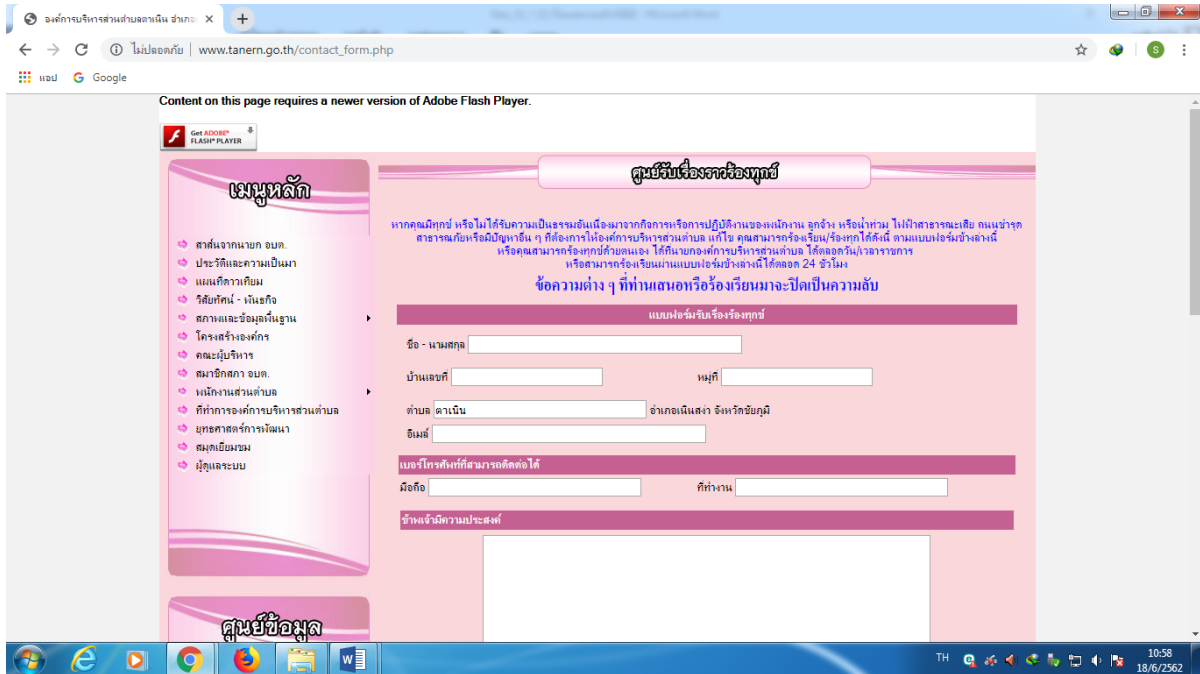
องค์การบริหารส่วนตำบลตาเนิน อำเภอ ×

ไม่ปลอดภัย | www.tanern.go.th/contact_form.php

แอป Google

Content on this page requires a newer version of Adobe Flash Player.

Get ADOBE FLASH PLAYER

เมนูหลัก

สาส์นจากนายก อบต.
ประวัติและความเป็นมา
แผนที่ตำบล
วิสัยทัศน์ - พันธกิจ
สภาพและข้อมูลพื้นฐาน
โครงสร้างองค์กร
คณะผู้บริหาร
สมาชิกสภา อบต.
พนักงานส่วนตำบล
ที่ทำการองค์การบริหารส่วนตำบล
ยุทธศาสตร์การพัฒนา
สมุดเยี่ยมชม
ผู้ดูแลระบบ

ศูนย์ข้อมูล

ศูนย์รับเรื่องราวร้องทุกข์

หากคุณมีทุกข์ หรือไม่ได้รับความเป็นธรรมอันเนื่องมาจากกิจการหรือการปฏิบัติงานของพนักงาน ลูกจ้าง หรือน้ำท่วม ไฟฟ้าสาธารณะเสีย ถนนชำรุด สาธารณภัยหรือมีปัญหาอื่น ๆ ที่ต้องการให้องค์การบริหารส่วนตำบล แก้ไข คุณสามารถร้องเรียน/ร้องทุกข์ได้ดังนี้ ตามแบบฟอร์มข้างล่างนี้ หรือคุณสามารถร้องทุกข์ด้วยตนเอง ได้ที่นายกองค์การบริหารส่วนตำบล ได้ตลอดวัน/เวลาราชการ หรือสามารถร้องเรียนผ่านแบบฟอร์มข้างล่างนี้ได้ตลอด 24 ชั่วโมง

ข้อความต่าง ๆ ที่ท่านเสนอหรือร้องเรียนมาจะปิดเป็นความลับ

แบบฟอร์มรับเรื่องร้องทุกข์

ชื่อ - นามสกุล

บ้านเลขที่ หมู่ที่

ตำบล ตาเนิน อำเภอเนินสง่า จังหวัดชัยภูมิ

อีเมล์

เบอร์โทรศัพท์ที่สามารถติดต่อได้

มือถือ ที่ทำงาน

ข้าพเจ้ามีความประสงค์

TH 10:58 18/6/2562